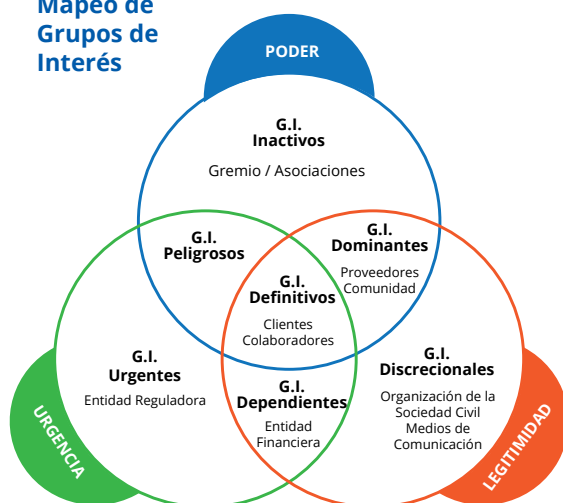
Mapeo de Grupos de Interés

PODER

G.I. Inactivos
Gremio / Asociaciones

G.I. Peligrosos

G.I. Dominantes
Proveedores
Comunidad

G.I. Definitivos
Clientes
Colaboradores

G.I. Urgentes
Entidad Reguladora

G.I. Dependientes
Entidad Financiera

G.I. Discrecionales
Organización de la Sociedad Civil
Medios de Comunicación

URGENCIA

LEGITIMIDAD